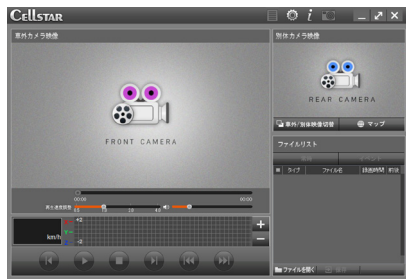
CELLSTAR

室内カメラ映像

FRONT CAMERA

00:00

00:00

再生速度倍率

0.5

1.0

2.0

4.0

km/h

+2

+1

-2

+

−

別体カメラ映像

REAR CAMERA

室内/別体映像切替

マップ

ファイルリスト

ライブ

ファイル名

録画時間

ファイルを開く